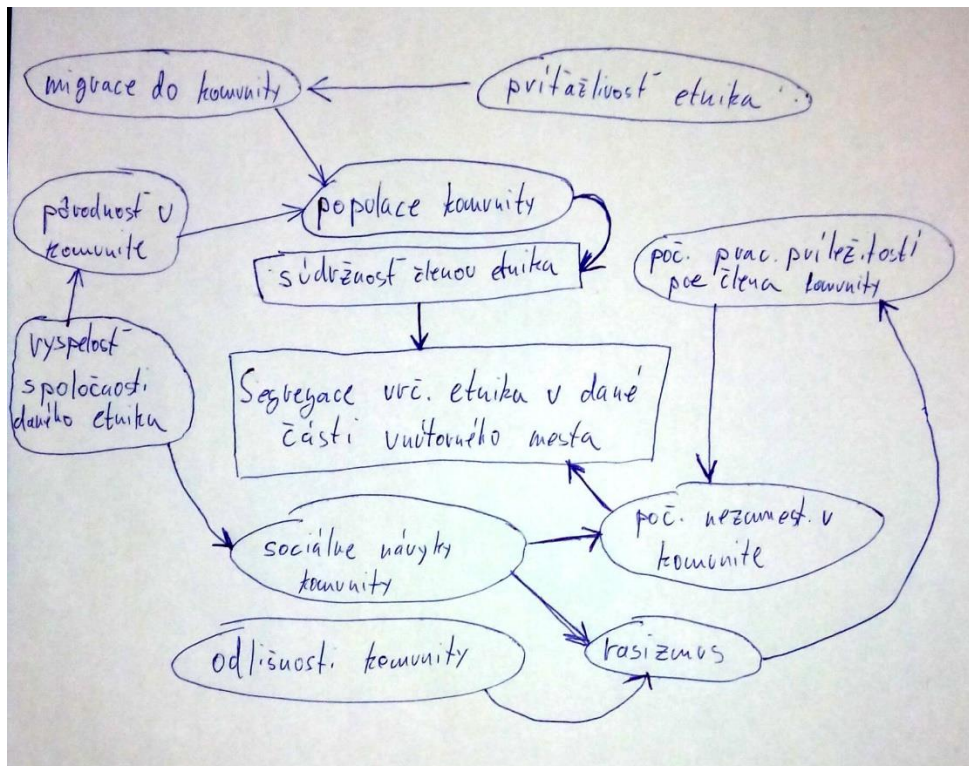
migrace do komunity

príťažlivosť etnika

pôrodnosť v komunite

populace komunity

súdržnosť členov etnika

poč. prac. príležitostí pre člena komunity

vyspelosť spoločnosti daného etnika

Segregace urč. etnika v dané části vnútorného mesta

sociálne návyky komunity

poč. nezamest. v komunite

odlišnosti komunity

rasizmus